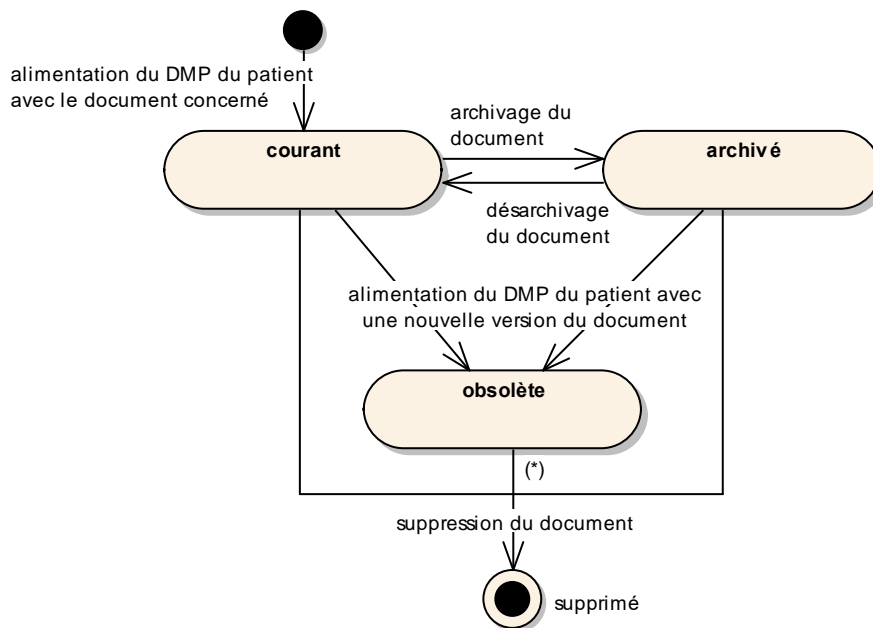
alimentation du DMP du patient avec le document concerné

courant

archivage du document

archivé

désarchivage du document

alimentation du DMP du patient avec une nouvelle version du document

obsolète

(*)

suppression du document

supprimé